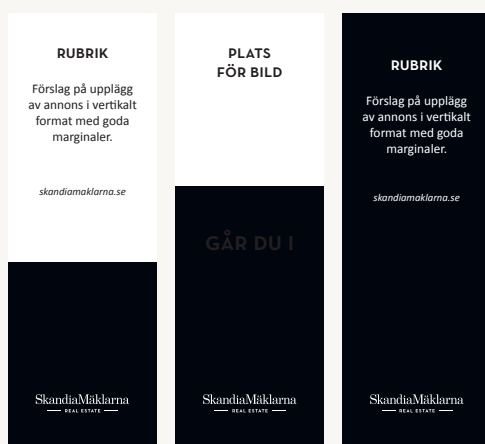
RUBRIK

Förslag på upplägg av annons i vertikalt format med goda marginaler.

skandiamaklarna.se

SkandiaMäklarna
REAL ESTATE

PLATS
FÖR BILD

GÅR DU I

SkandiaMäklarna
REAL ESTATE

RUBRIK

Förslag på upplägg av annons i vertikalt format med goda marginaler.

skandiamaklarna.se

SkandiaMäklarna
REAL ESTATE